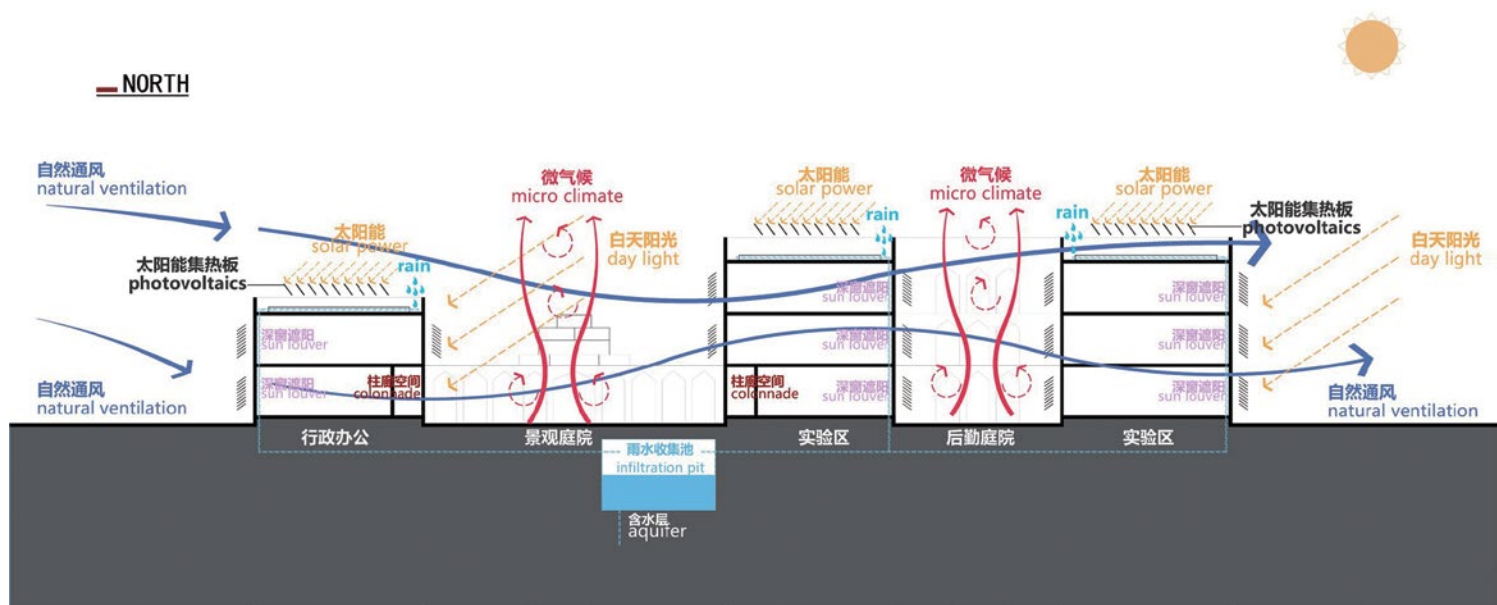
NORTH

自然通风
natural ventilation

微气候
micro climate

太阳能
solar power

微气候
micro climate

太阳能
solar power

rain

rain

太阳能集热板
photovoltaics

太阳能
solar power

白天阳光
day light

白天阳光
day light

太阳能集热板
photovoltaics

rain

深窗遮阳
sun louver

深窗遮阳
sun louver

深窗遮阳
sun louver

深窗遮阳
sun louver

深窗遮阳
sun louver

深窗遮阳
sun louver

深窗遮阳
sun louver

深窗遮阳
sun louver

柱廊空间
colonnade

柱廊空间
colonnade

自然通风
natural ventilation

自然通风
natural ventilation

行政办公

景观庭院

实验区

后勤庭院

实验区

雨水收集池
infiltration pit

含水层
aquifer